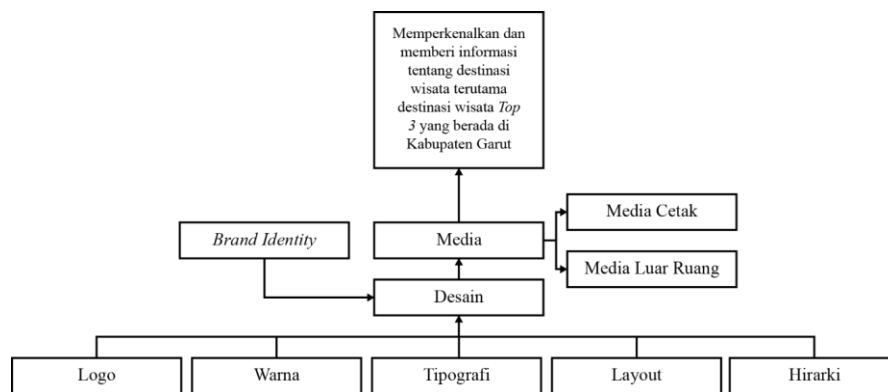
Memperkenalkan dan memberi informasi tentang destinasi wisata terutama destinasi wisata *Top 3* yang berada di Kabupaten Garut

Brand Identity

Media

Media Cetak

Media Luar Ruang

Desain

Logo

Warna

Tipografi

Layout

Hirarki